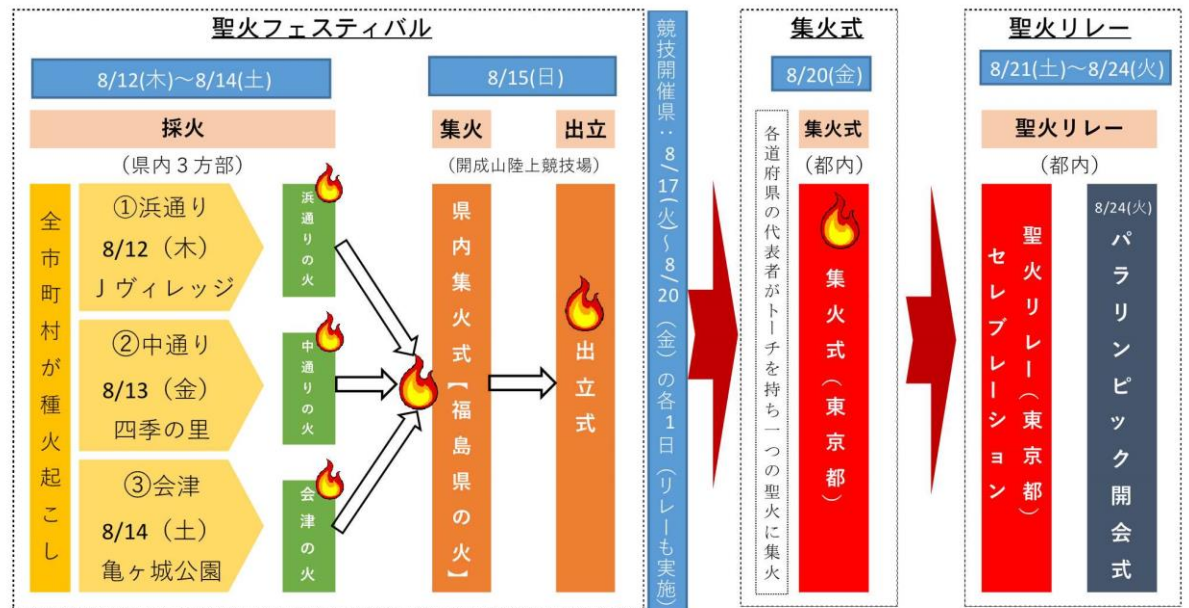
聖火フェスティバル

8/12(木)～8/14(土)

採火

（県内３方部）

全市町村が種火起こし

①浜通り
8/12（木）
Ｊヴィレッジ

②中通り
8/13（金）
四季の里

③会津
8/14（土）
亀ヶ城公園

浜通りの火

中通りの火

会津の火

8/15(日)

集火

出立

（開成山陸上競技場）

県内集火式【福島県の火】

出立式

競技開催県：8/17(火)～8/20(金)の各1日（リレーも実施）

集火式

8/20(金)

集火式

（都内）

各道府県の代表者がトーチを持ち一つの聖火に集火

集火式（東京都）

聖火リレー

8/21(土)～8/24(火)

聖火リレー

（都内）

セレブレーション

聖火リレー（東京都）

8/24(火)

パラリンピック開会式